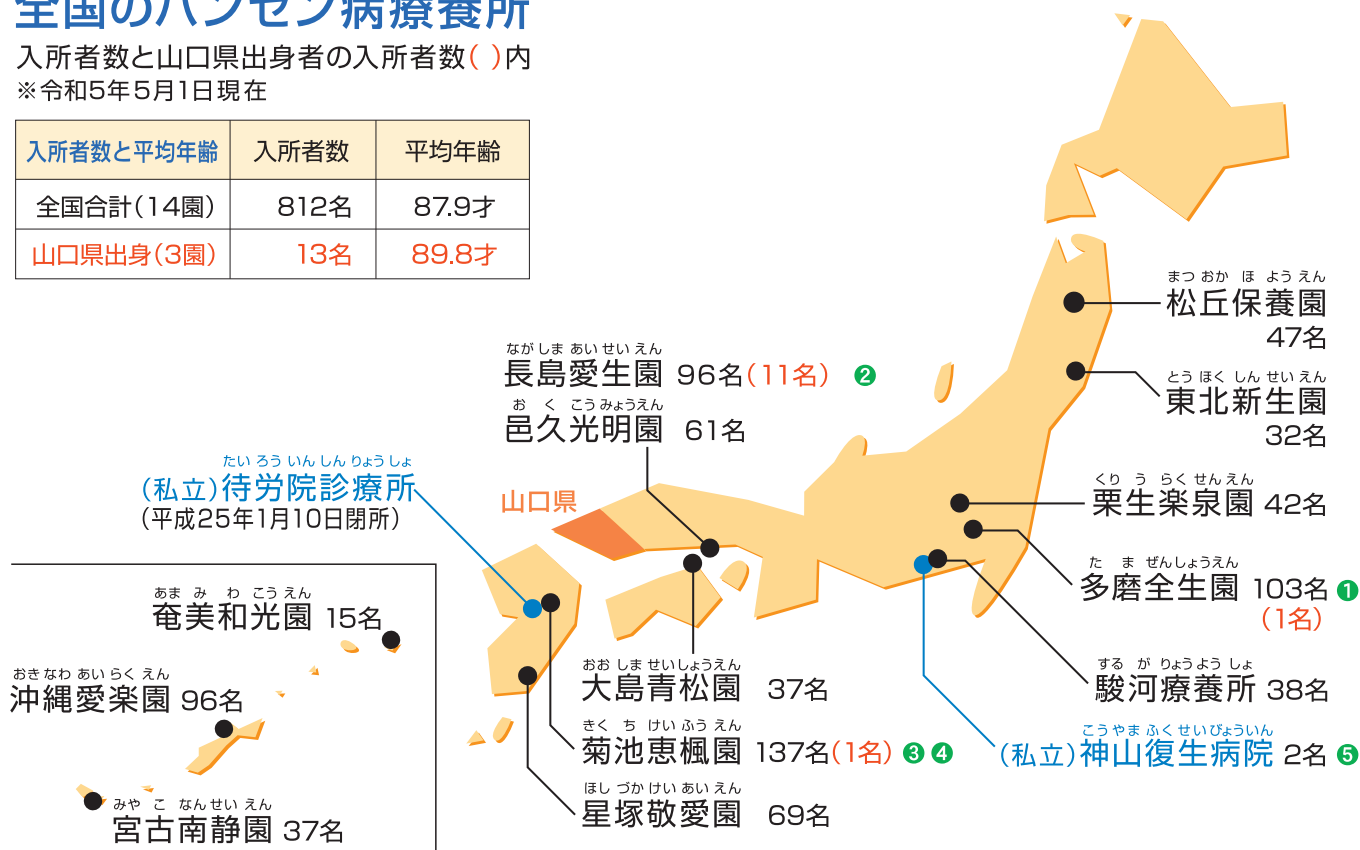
全国のハンセン病療養所

入所者数と山口県出身者の入所者数( )内
※令和5年5月1日現在

| 入所者数と平均年齢 | 入所者数 | 平均年齢 |
|---|---|---|
| 全国合計(14園) | 812名 | 87.9才 |
| 山口県出身(3園) | 13名 | 89.8才 |

まつおかほようえん
松丘保養園
47名

とうほくしんせいえん
東北新生園
32名

ながしまあいせいえん
長島愛生園 96名(11名) ❷

おくこうみょうえん
邑久光明園 61名

たいろういんしんりょうしょ
(私立)待労院診療所
(平成25年1月10日閉所)

山口県

くりうらくせんえん
栗生楽泉園 42名

たまぜんしょうえん
多磨全生園 103名 ❶
(1名)

あまみわこうえん
奄美和光園 15名

おきなわあいらくえん
沖縄愛楽園 96名

みやこなんせいえん
宮古南静園 37名

おおしませいしょうえん
大島青松園 37名

きくちけいふうえん
菊池恵楓園 137名(1名) ❸ ❹

ほしづかけいあいえん
星塚敬愛園 69名

するがりょうようしょ
駿河療養所 38名

こうやまふくせいびょういん
(私立)神山復生病院 2名 ❺